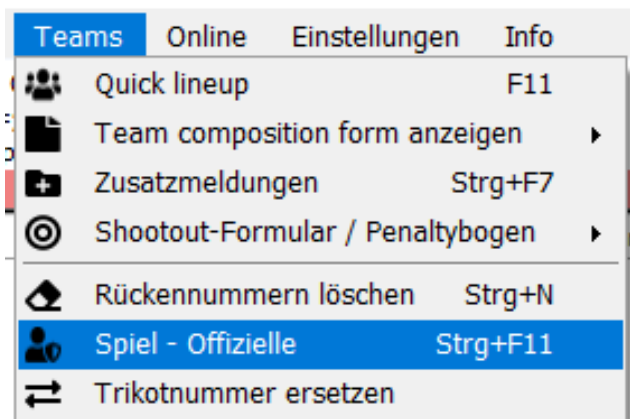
Teams Online Einstellungen Info

Quick lineup F11
Team composition form anzeigen
Zusatzmeldungen Strg+F7
Shootout-Formular / Penaltybogen
Rückennummern löschen Strg+N
Spiel - Offizielle Strg+F11
Trikotnummer ersetzen